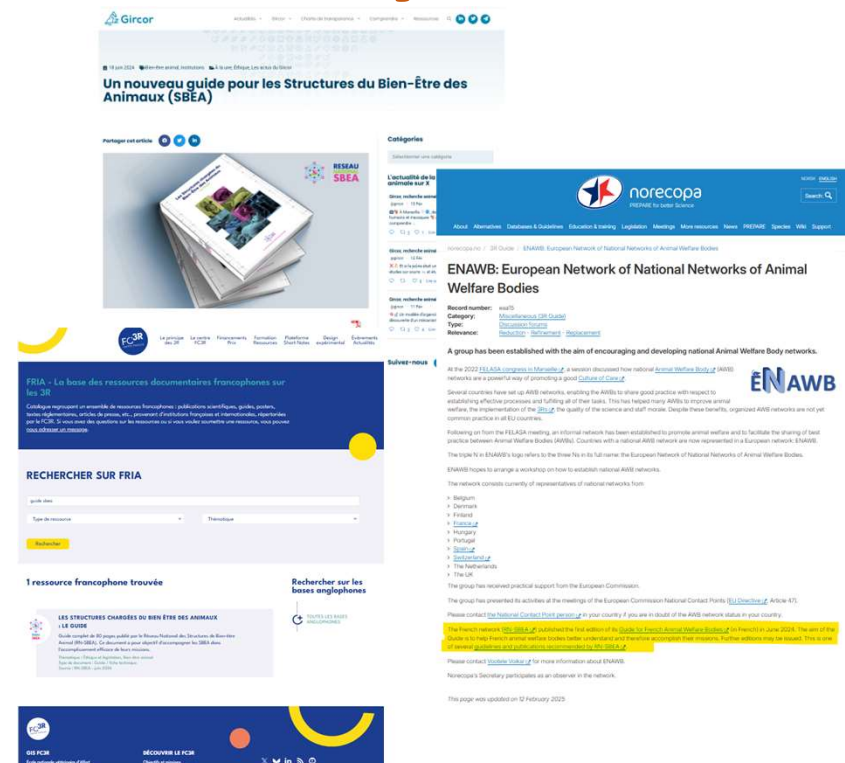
Gircor

Actualités Gircor Charte de transparence Comprendre Ressources

18 juin 2024 Bien-être animal, Institutions À la une, Éthique, Les actus du Gircor

Un nouveau guide pour les Structures du Bien-Être des Animaux (SBEA)

Partager cet article

RESEAU SBEA

Catégories

Sélectionner une catégorie

L'actualité de la recherche animale sur X

Le principe des 3R Le centre FC3R Financements Prix Formation Ressources Plateforme Short Notes Design expérimental Événements Actualités

Suivez-nous

FRIA - La base des ressources documentaires francophones sur les 3R

Catalogue regroupant un ensemble de ressources francophones : publications scientifiques, guides, posters, textes réglementaires, articles de presse, etc., provenant d'institutions françaises et internationales, répertoriées par le FC3R. Si vous avez des questions sur les ressources ou si vous voulez soumettre une ressource, vous pouvez nous adresser un message.

RECHERCHER SUR FRIA

guide sbea

Type de ressource

Thématique

Rechercher

1 ressource francophone trouvée

Rechercher sur les bases anglophones

TOUTES LES BASES ANGLOPHONES

LES STRUCTURES CHARGÉES DU BIEN ÊTRE DES ANIMAUX : LE GUIDE

Guide complet de 80 pages publié par le Réseau National des Structures de Bien-être Animal (RN-SBEA). Ce document a pour objectif d'accompagner les SBEA dans l'accomplissement efficace de leurs missions.

GIS FC3R

DÉCOUVRIR LE FC3R

norecopa
PREPARE for better Science

NORSK ENGLISH

Search

About Alternatives Databases & Guidelines Education & training Legislation Meetings More resources News PREPARE Species Wiki Support

Norecopa.no / 3R Guide / ENAWB: European Network of National Networks of Animal Welfare Bodies

ENAWB: European Network of National Networks of Animal Welfare Bodies

Record number:
Category: Miscellaneous (3R Guide)
Type: Discussion forums
Relevance: Reduction · Refinement · Replacement

A group has been established with the aim of encouraging and developing national Animal Welfare Body networks.

At the 2022 FELASA congress in Marseille, a session discussed how national Animal Welfare Body (AWB) networks are a powerful way of promoting a good Culture of Care.

ENAWB

Several countries have set up AWB networks, enabling the AWBs to share good practice with respect to establishing effective processes and fulfilling all of their tasks. This has helped many AWBs to improve animal welfare, the implementation of the 3Rs, the quality of the science and staff morale. Despite these benefits, organized AWB networks are not yet common practice in all EU countries.

Following on from the FELASA meeting, an informal network has been established to promote animal welfare and to facilitate the sharing of best practice between Animal Welfare Bodies (AWBs). Countries with a national AWB network are now represented in a European network: ENAWB.

The triple N in ENAWB's logo refers to the three Ns in its full name: the European Network of National Networks of Animal Welfare Bodies.

ENAWB hopes to arrange a workshop on how to establish national AWB networks.

The network consists currently of representatives of national networks from:

Belgium
Denmark
Finland
France
Hungary
Portugal
Spain
Switzerland
The Netherlands
The UK

The group has received practical support from the European Commission.

The group has presented its activities at all the meetings of the European Commission National Contact Points (EU Directive, Article 47).

Please contact the National Contact Point person in your country if you are in doubt of the AWB network status in your country.

The French network RN-SBEA published the first edition of its Guide for French Animal Welfare Bodies (in French) in June 2024. The aim of the Guide is to help French animal welfare bodies better understand and therefore accomplish their missions. Further editions may be issued. This is one of several guidelines and publications recommended by RN-SBEA.

Please contact Vootele Voikar for more information about ENAWB.

Norecopa's Secretary participates as an observer in the network.

This page was updated on 12 February 2025